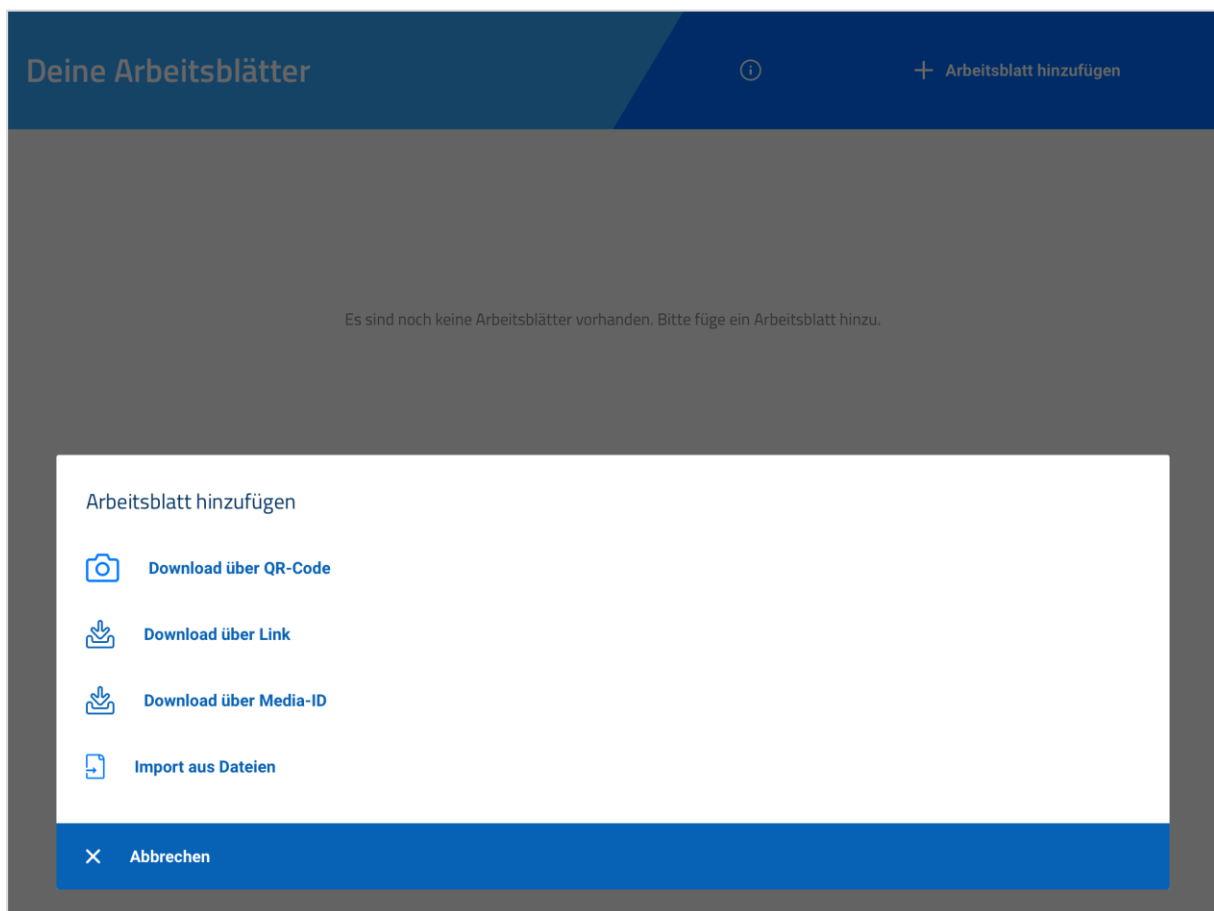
Deine Arbeitsblätter

+ Arbeitsblatt hinzufügen

Es sind noch keine Arbeitsblätter vorhanden. Bitte füge ein Arbeitsblatt hinzu.

Arbeitsblatt hinzufügen

Download über QR-Code

Download über Link

Download über Media-ID

Import aus Dateien

Abbrechen